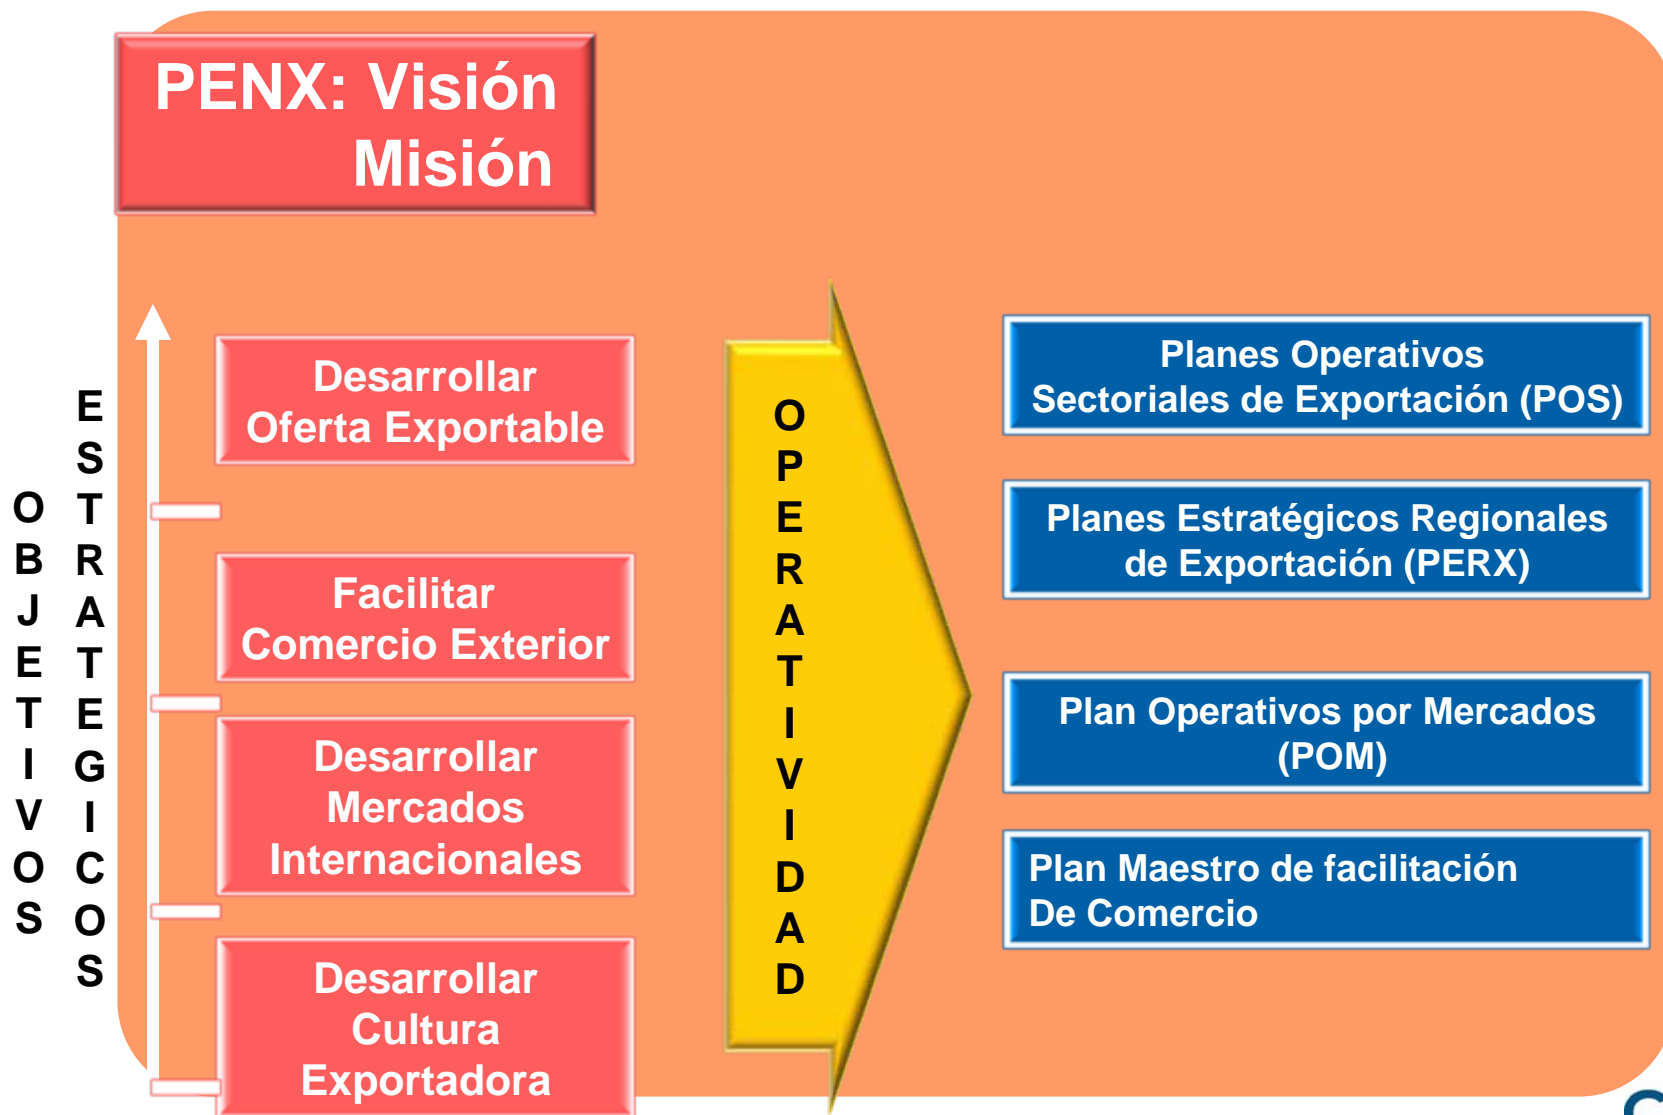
PENX: Visión Misión

OBJETIVOS ESTRATEGICOS

Desarrollar Oferta Exportable

Facilitar Comercio Exterior

Desarrollar Mercados Internacionales

Desarrollar Cultura Exportadora

OPERATIVIDAD

Planes Operativos Sectoriales de Exportación (POS)

Planes Estratégicos Regionales de Exportación (PERX)

Plan Operativos por Mercados (POM)

Plan Maestro de facilitación De Comercio